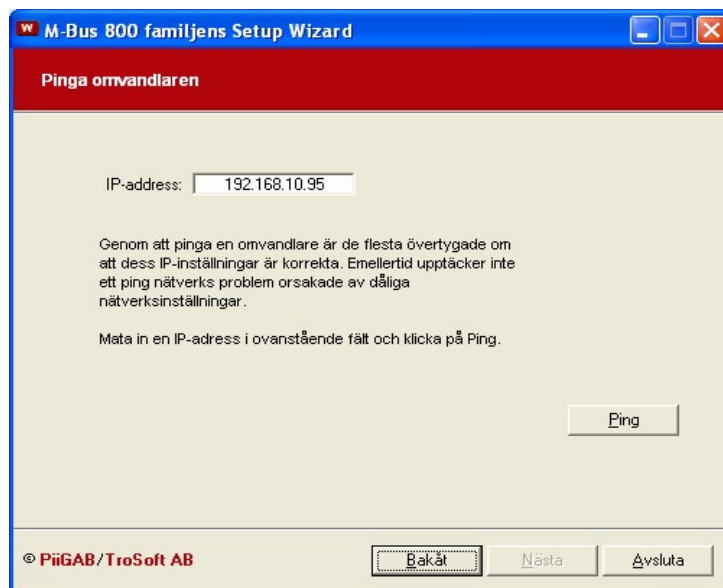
M-Bus 800 familjens Setup Wizard

Pinga omvandlaren

IP-address: 192.168.10.95

Genom att pinga en omvandlare är de flesta övertygade om att dess IP-inställningar är korrekta. Emellertid upptäcker inte ett ping nätverks problem orsakade av dåliga nätverksinställningar.

Mata in en IP-adress i ovanstående fält och klicka på Ping.

Ping

© PiiGAB/TroSoft AB

Bakåt

Nästa

Avsluta